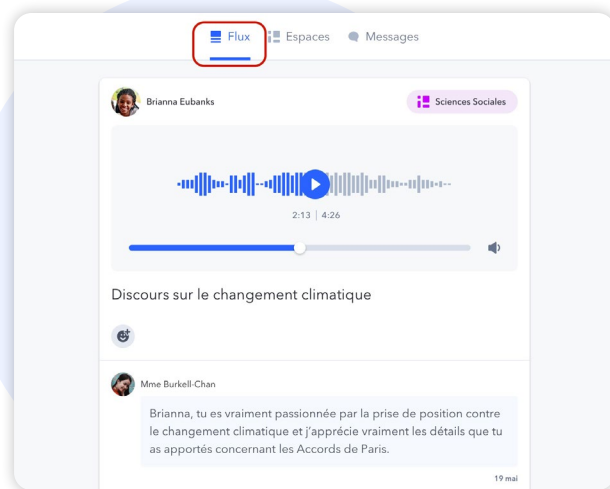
Flux Espaces Messages

Brianna Eubanks

Sciences Sociales

2:13 | 4:26

Discours sur le changement climatique

Mme Burkell-Chan

Brianna, tu es vraiment passionnée par la prise de position contre le changement climatique et j'apprécie vraiment les détails que tu as apportés concernant les Accords de Paris.

19 mai